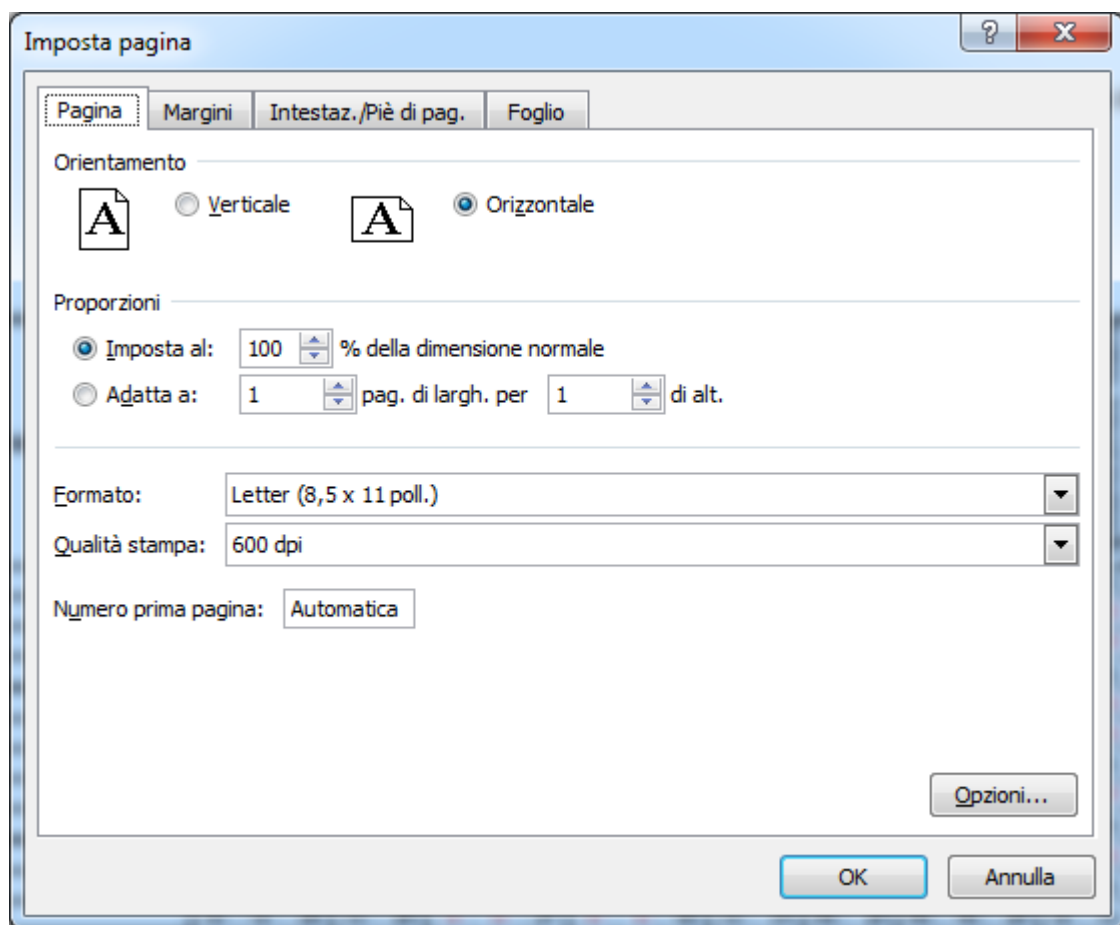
Imposta pagina

?

X

Pagina | Margini | Intestaz./Piè di pag. | Foglio

Orientamento

A Verticale

A Orizzontale

Proporzioni

Imposta al: 100 % della dimensione normale

Adatta a: 1 pag. di largh. per 1 di alt.

Formato: Letter (8,5 x 11 poll.)

Qualità stampa: 600 dpi

Numero prima pagina: Automatica

Opzioni...

OK

Annulla